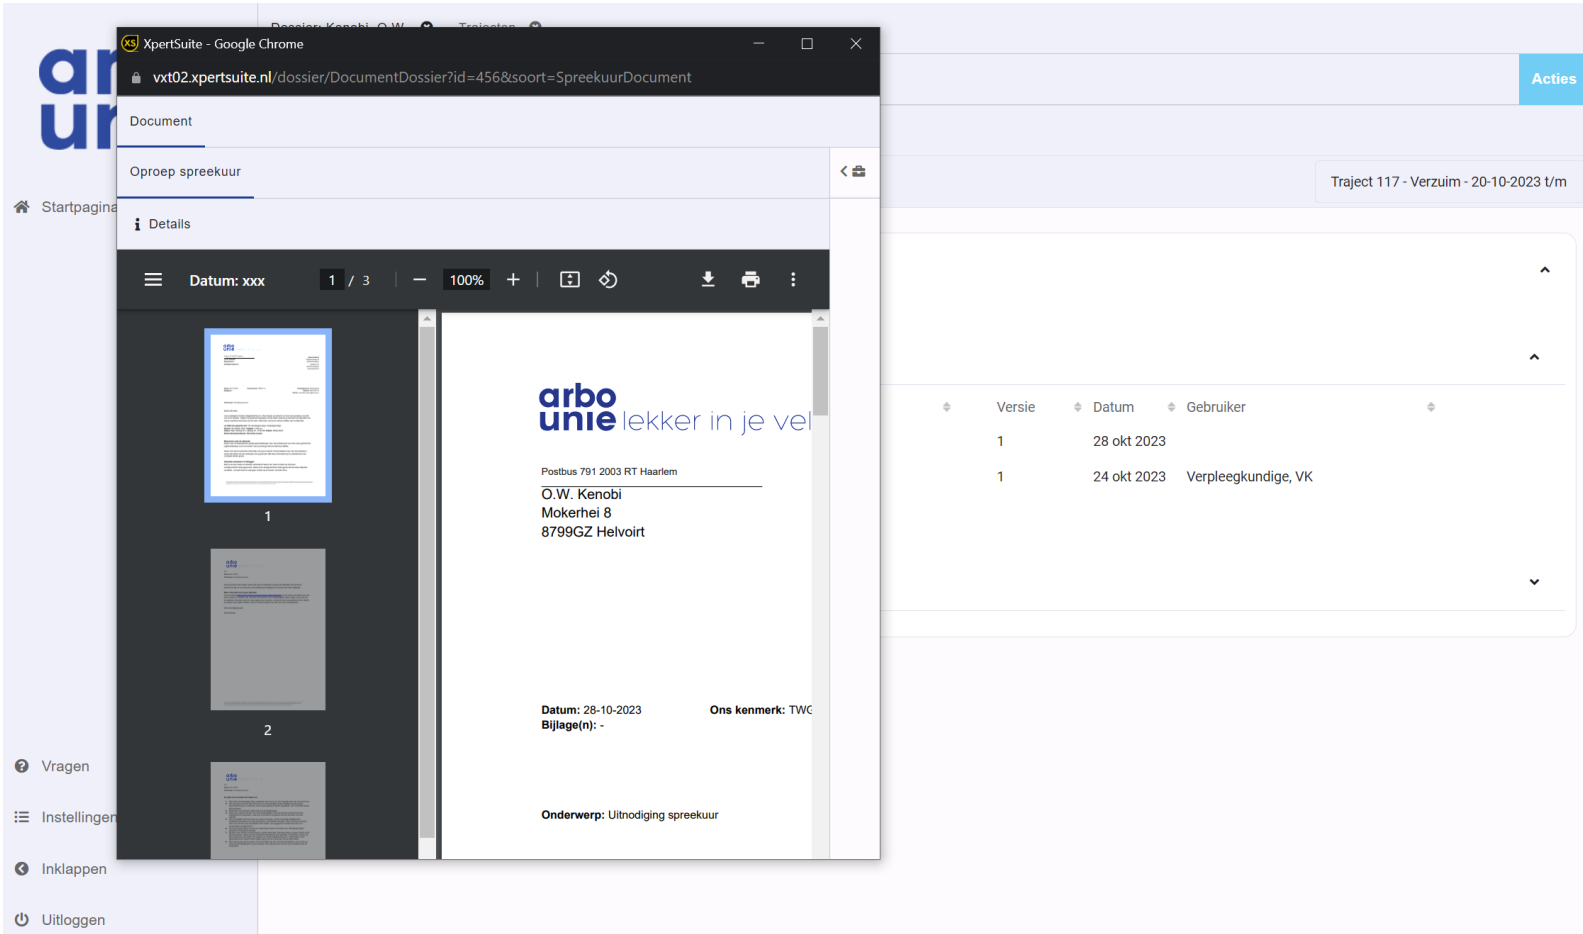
Dossier: Kenobi, O.W. Trajecten

ar
ur

Startpagina

Vragen

Instellingen

Inklappen

Uitloggen

XpertSuite - Google Chrome

vxt02.xpertsuite.nl/dossier/DocumentDossier?id=456&soort=SpreekuurDocument

Document

Oproep spreekuur

Details

Datum: xxx 1 / 3 100%

1

2

arbo unie lekker in je vel

Postbus 791 2003 RT Haarlem

O.W. Kenobi
Mokerhei 8
8799GZ Helvoirt

**Datum:** 28-10-2023 **Ons kenmerk:** TWC
**Bijlage(n):** -

**Onderwerp:** Uitnodiging spreekuur

Acties

Traject 117 - Verzuim - 20-10-2023 t/m

| Versie | Datum | Gebruiker |
|---|---|---|
| 1 | 28 okt 2023 | |
| 1 | 24 okt 2023 | Verpleegkundige, VK |